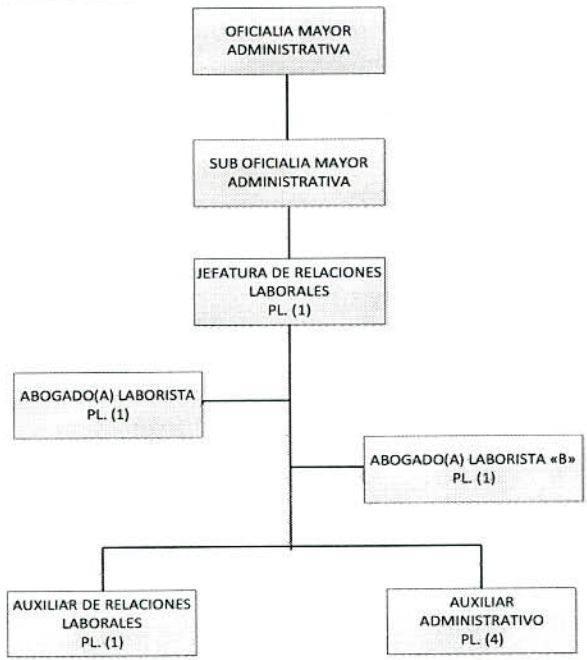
OFICIALIA MAYOR ADMINISTRATIVA

SUB OFICIALIA MAYOR ADMINISTRATIVA

JEFATURA DE RELACIONES LABORALES
PL. (1)

ABOGADO(A) LABORISTA
PL. (1)

ABOGADO(A) LABORISTA «B»
PL. (1)

AUXILIAR DE RELACIONES LABORALES
PL. (1)

AUXILIAR ADMINISTRATIVO
PL. (4)